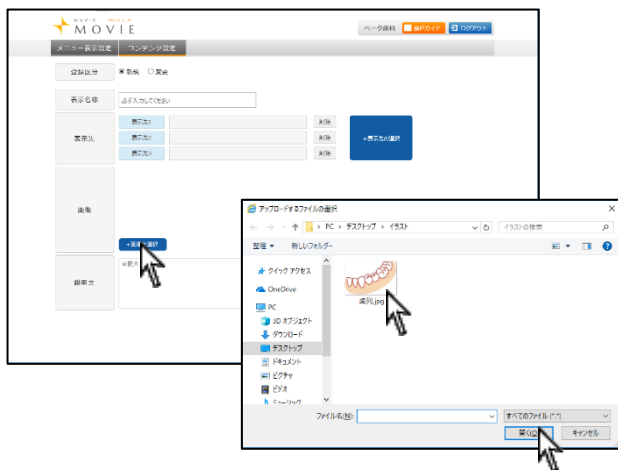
MOVIE

ページ資料 操作ガイド ログアウト

メニュー表示設定 コンテンツ設定

登録区分 ● 新規 ○ 更新

表示名称 必ず入力してください

表示先 表示先 削除 表示先 削除 表示先 削除 +表示先の選択

画像

+画像の選択

説明文 ※最大

アップロードするファイルの選択

PC › デスクトップ › イラスト

イラストの検索

整理 ▾ 新しいフォルダー

クイック アクセス
OneDrive
PC
3D オブジェクト
ダウンロード
デスクトップ
ドキュメント
ピクチャ
ビデオ
ミュージック

歯列.jpg

ファイル名(N):

すべてのファイル (*.*)

開く(O) キャンセル